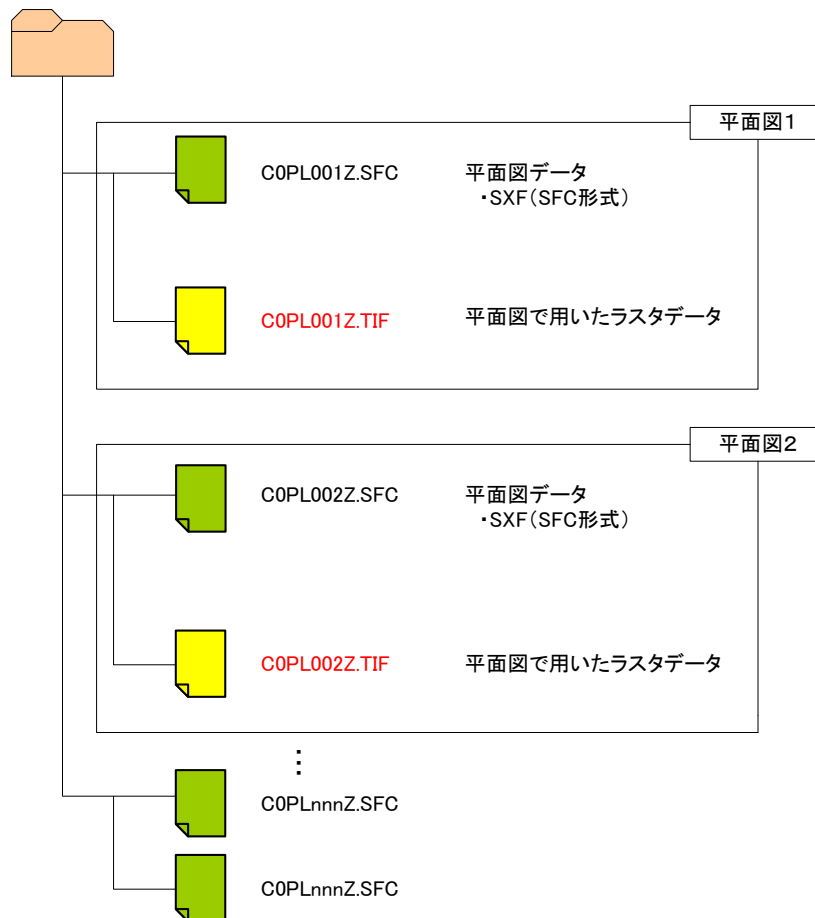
平面図1

C0PL001Z.SFC 平面図データ
・SXF(SFC形式)

C0PL001Z.TIF 平面図で用いたラスタデータ

平面図2

C0PL002Z.SFC 平面図データ
・SXF(SFC形式)

C0PL002Z.TIF 平面図で用いたラスタデータ

⋮

C0PLnnnZ.SFC

C0PLnnnZ.SFC